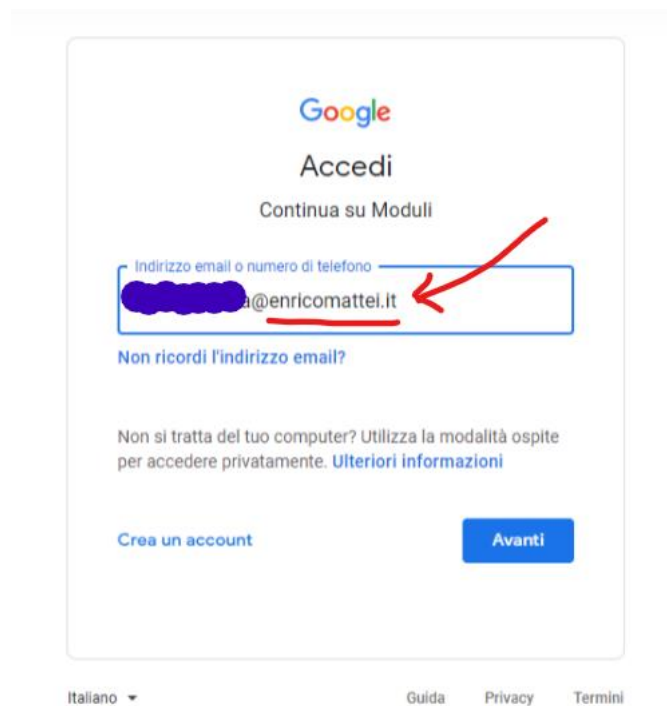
Google

Accedi

Continua su Moduli

Indirizzo email o numero di telefono

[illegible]a@enricomattei.it

Non ricordi l'indirizzo email?

Non si tratta del tuo computer? Utilizza la modalità ospite per accedere privatamente. Ulteriori informazioni

Crea un account

Avanti

Italiano

Guida Privacy Termini